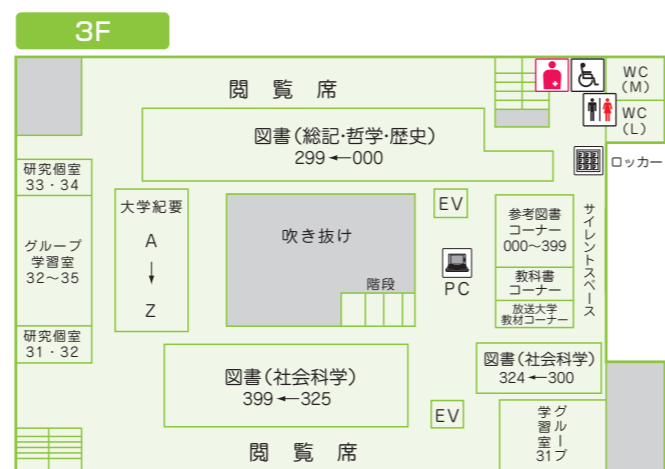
3F

閲覧席

図書(総記·哲学·歴史)
299 ← 000

WC (M)

WC (L)

ロッカー

研究個室
33・34

グループ
学習室
32〜35

研究個室
31・32

大学紀要
A
↓
Z

吹き抜け

階段

EV

PC

参考図書
コーナー
000〜399

教科書
コーナー

放送大学
教材コーナー

サイレントスペース

図書(社会科学)
399 ← 325

図書(社会科学)
324 ← 300

EV

グループ
学習室
31

閲覧席